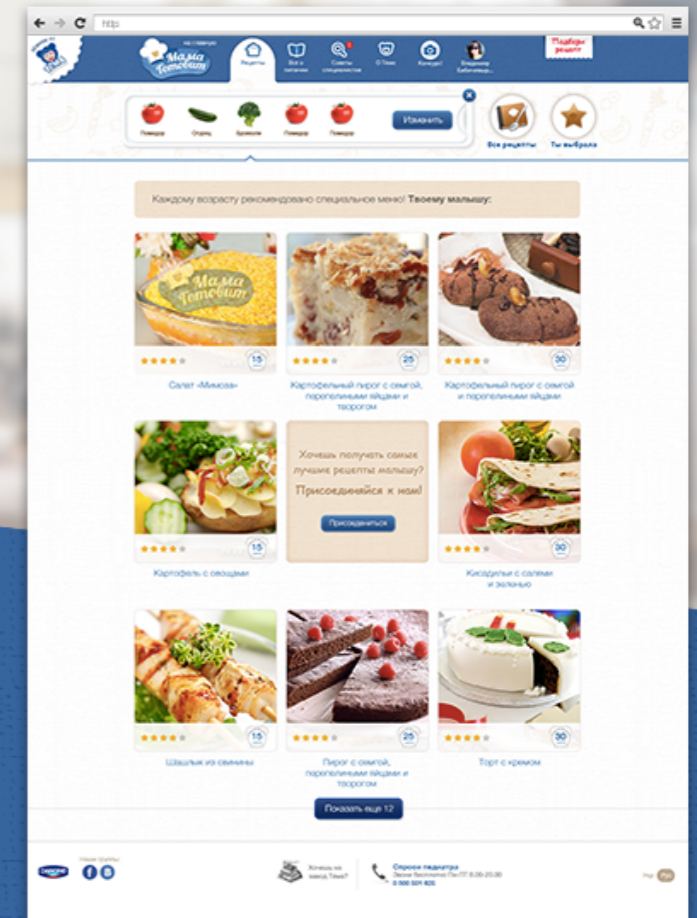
http

на главную

Мама Готовит

Рецепты

Всё о питании

Советы специалистов

О Тёме

Конкурс

Владимир Бабичевиц...

Подбери рецепт

Помидор

Огурец

Брокколи

Помидор

Помидор

Изменить

Все рецепты

Ты выбрала

Каждому возрасту рекомендовано специальное меню! Твоему малышу:

Мама Готовит

15

25

30

Салат «Мимоза»

Картофельный пирог с семгой, перепелиными яйцами и творогом

Картофельный пирог с семгой и перепелиными яйцами

Хочешь получать самые лучшие рецепты малышу?

Присоединяйся к нам!

Присоединиться

15

30

Картофель с овощами

Кесадильи с салями и зеленью

15

25

30

Шашлык из свинины

Пирог с семгой, перепелиными яйцами и творогом

Торт с кремом

Показать ещё 12

Наши группы

Хочешь на завод Тёма?

Спроси педиатра

Звони бесплатно Пн-Пт 8.00-20.00

8 800 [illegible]

Rus